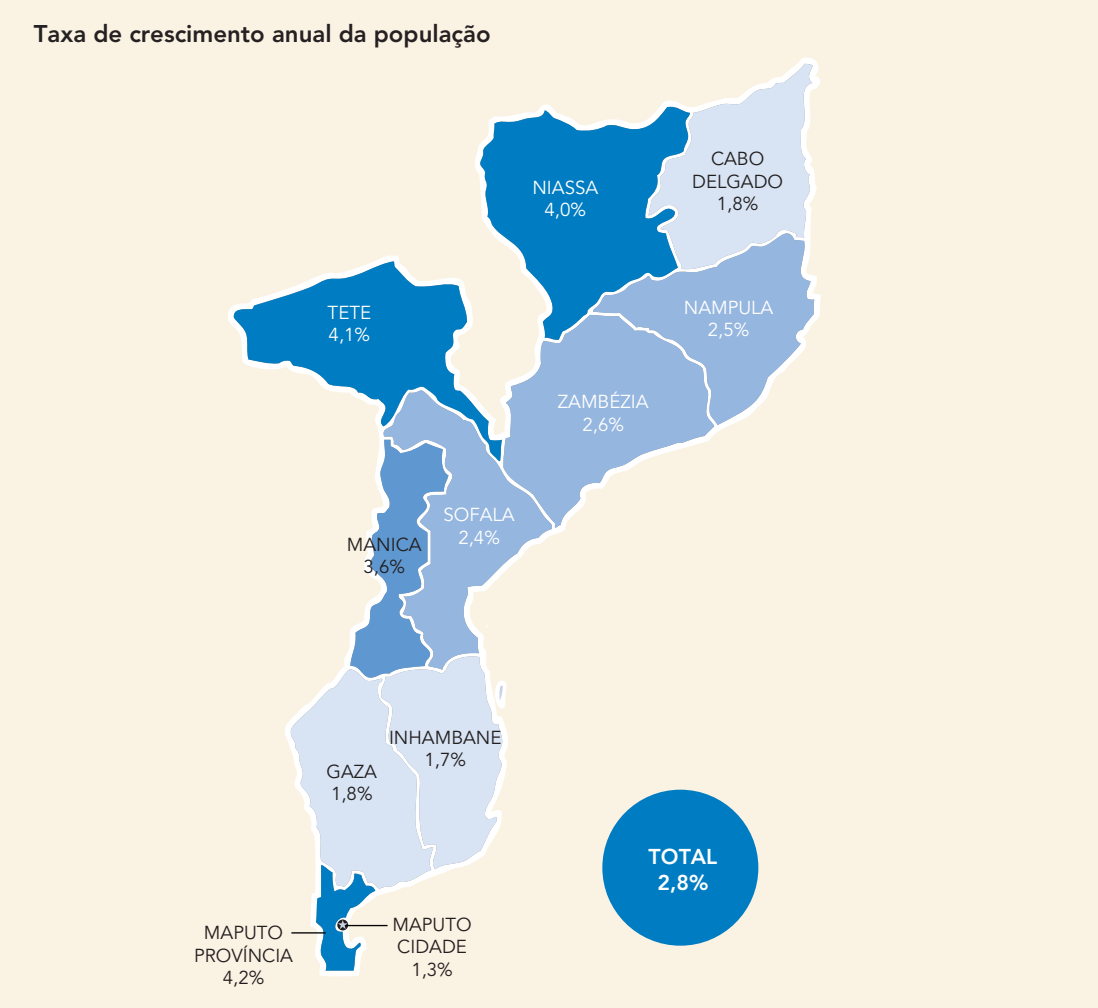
Taxa de crescimento anual da população

NIASSA
4,0%

CABO
DELGADO
1,8%

TETE
4,1%

NAMPULA
2,5%

ZAMBÉZIA
2,6%

SOFALA
2,4%

MANICA
3,6%

INHAMBANE
1,7%

GAZA
1,8%

TOTAL
2,8%

MAPUTO
PROVÍNCIA
4,2%

MAPUTO
CIDADE
1,3%